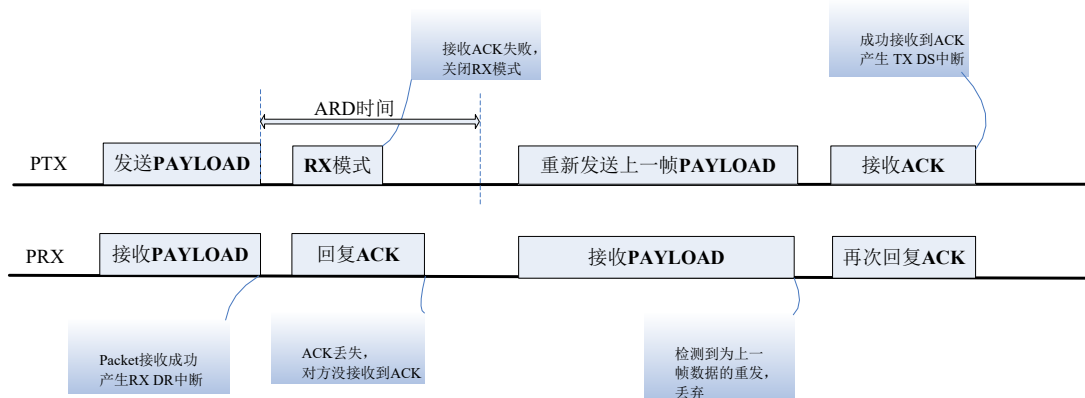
接收ACK失败，关闭RX模式

成功接收到ACK 产生 TX DS中断

ARD时间

PTX

发送PAYLOAD

RX模式

重新发送上一帧PAYLOAD

接收ACK

PRX

接收PAYLOAD

回复ACK

接收PAYLOAD

再次回复ACK

Packet接收成功 产生RX DR中断

ACK丢失，对方没接收到ACK

检测到为上一帧数据的重发，丢弃